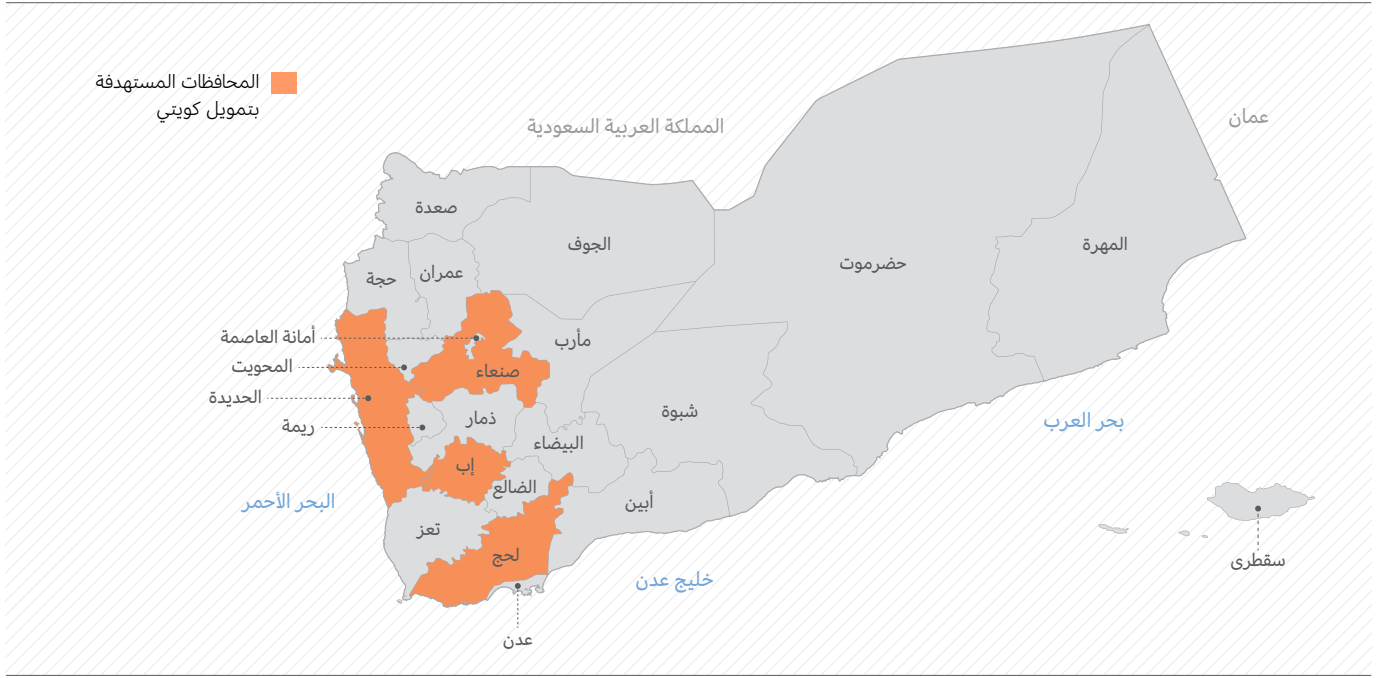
المحافظات المستهدفة بتمويل كويتي

المملكة العربية السعودية

عمان

صعدة

الجوف

عمران

حجة

حضرموت

المهرة

أمانة العاصمة

المحويت

الحديدة

ريمة

مأرب

صنعاء

ذمار

شبوة

البيضاء

إب

الضالع

بحر العرب

البحر الأحمر

أبين

تعز

لحج

خليج عدن

عدن

سقطرى